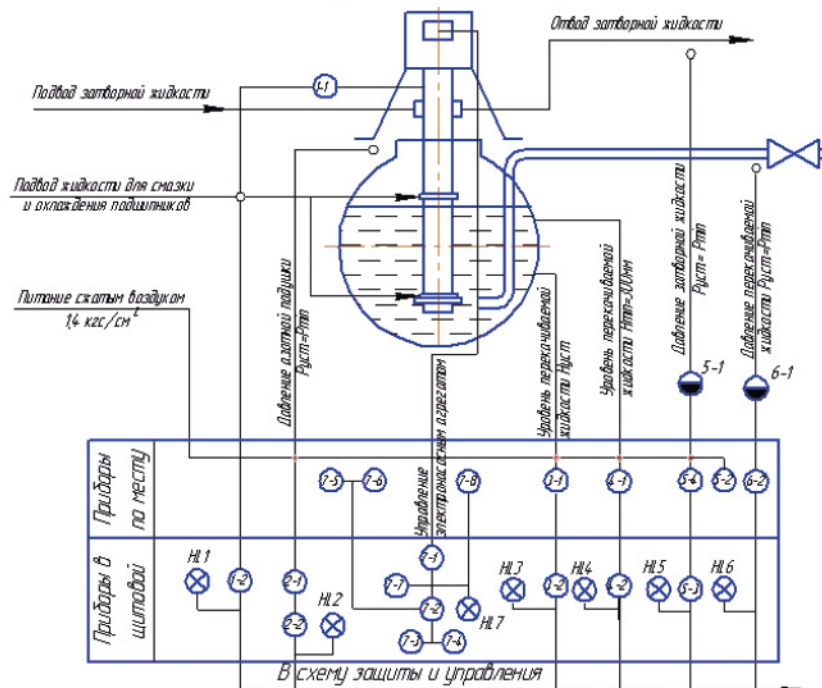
Отвод затворной жидкости

Подвод затворной жидкости

1-1

Подвод жидкости для смазки и охлаждения подшипников

Питание сжатым воздухом 1,4 кгс/см$^2$

Давление азотной подушки Руст=Pmin

Управление электроприводным агрегатом

Уровень перекачиваемой жидкости Нуст

Уровень перекачиваемой жидкости Hmin=300мм

Давление затворной жидкости Руст= Pmin

Давление перекачиваемой жидкости Руст=Pmin

5-1

6-1

Приборы по месту

7-5

7-6

7-8

3-1

4-1

5-4

5-2

6-2

Приборы в щитовой

HL1

1-2

2-1

2-2

HL2

7-1

7-7

7-2

7-3

7-4

HL7

HL3

3-2

HL4

4-2

HL5

5-3

HL6

В схему защиты и управления